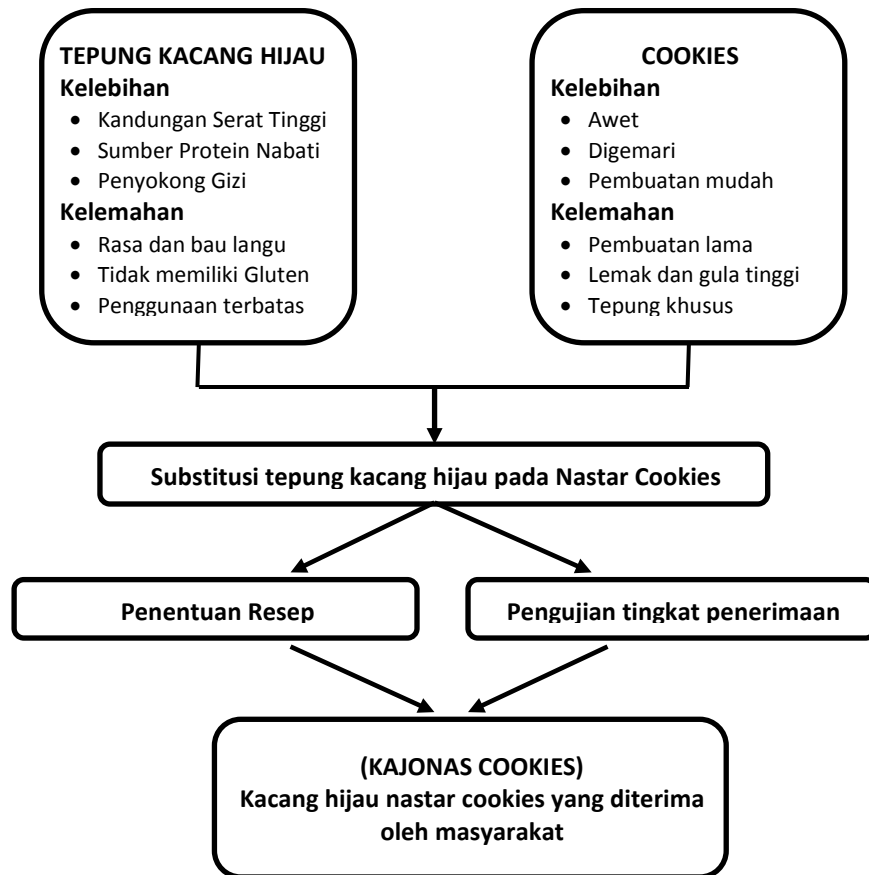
TEPUNG KACANG HIJAU
Kelebihan
- Kandungan Serat Tinggi
- Sumber Protein Nabati
- Penyokong Gizi
Kelemahan
- Rasa dan bau langu
- Tidak memiliki Gluten
- Penggunaan terbatas

COOKIES
Kelebihan
- Awet
- Digemari
- Pembuatan mudah
Kelemahan
- Pembuatan lama
- Lemak dan gula tinggi
- Tepung khusus

Substitusi tepung kacang hijau pada Nastar Cookies

Penentuan Resep

Pengujian tingkat penerimaan

(KAJONAS COOKIES)
Kacang hijau nastar cookies yang diterima oleh masyarakat